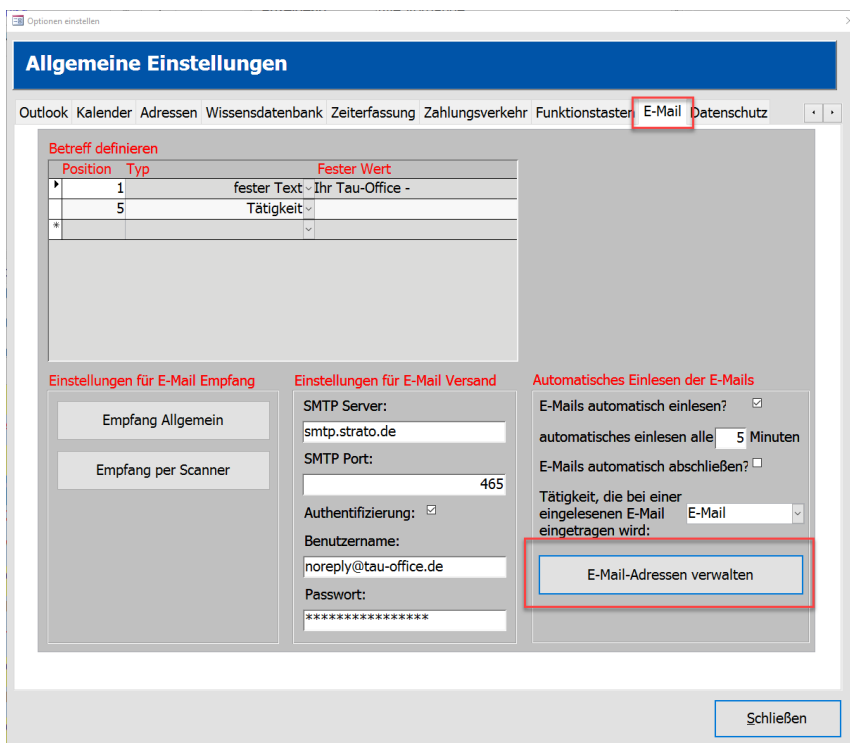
Optionen einstellen

Allgemeine Einstellungen

Outlook Kalender Adressen Wissensdatenbank Zeiterfassung Zahlungsverkehr Funktionstasten E-Mail Datenschutz

Betreff definieren

| Position | Typ | Fester Wert |
|---|---|---|
| 1 | fester Text | Ihr Tau-Office - |
| 5 | Tätigkeit | |
| | | |

Einstellungen für E-Mail Empfang

Empfang Allgemein

Empfang per Scanner

Einstellungen für E-Mail Versand

SMTP Server:

smtp.strato.de

SMTP Port:

465

Authentifizierung:

Benutzername:

noreply@tau-office.de

Passwort:

****************

Automatisches Einlesen der E-Mails

E-Mails automatisch einlesen?

automatisches einlesen alle 5 Minuten

E-Mails automatisch abschließen?

Tätigkeit, die bei einer eingelesenen E-Mail eingetragen wird:

E-Mail

E-Mail-Adressen verwalten

Schließen